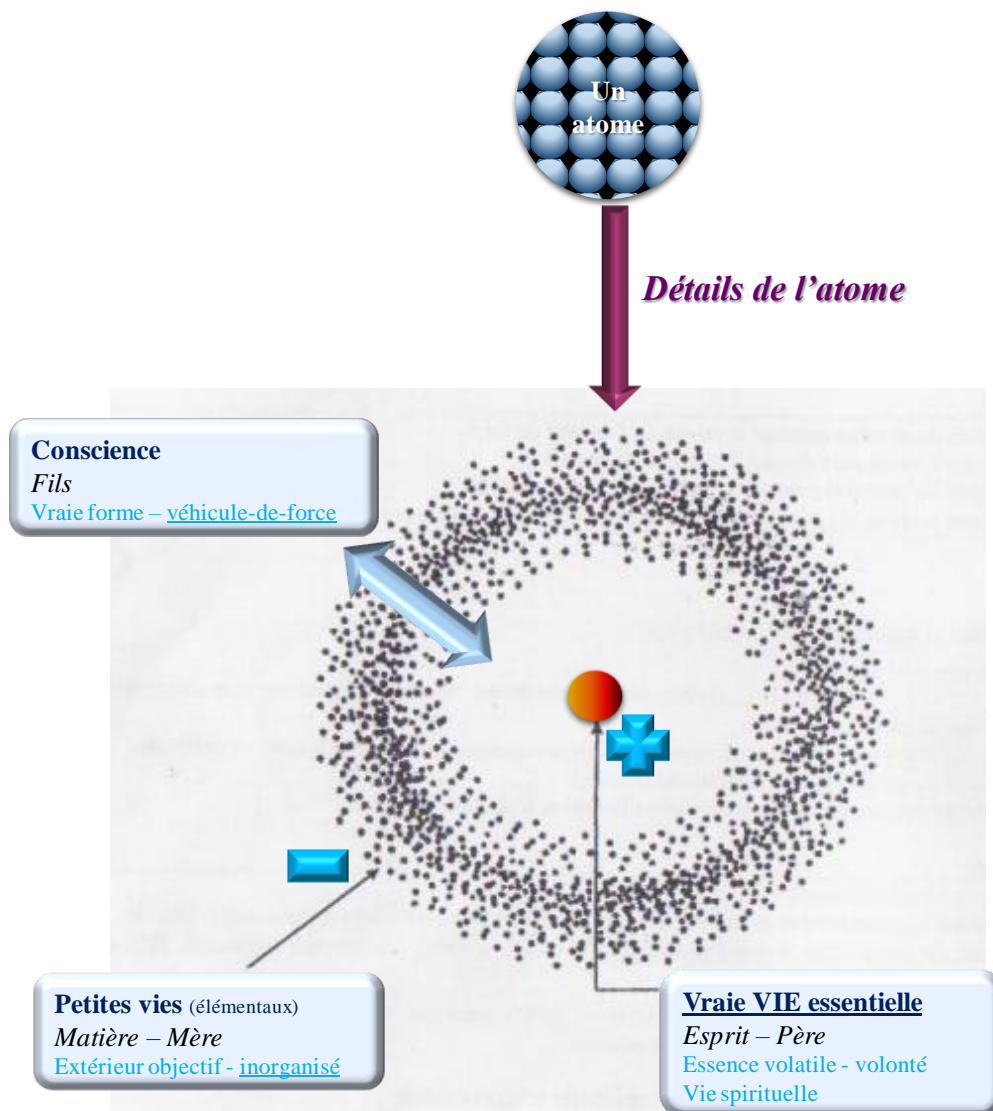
Un atome

Détails de l’atome

Conscience
Fils
Vraie forme – véhicule-de-force

Petites vies (élémentaux)
Matière – Mère
Extérieur objectif - inorganisé

Vraie VIE essentielle
Esprit – Père
Essence volatile - volonté
Vie spirituelle